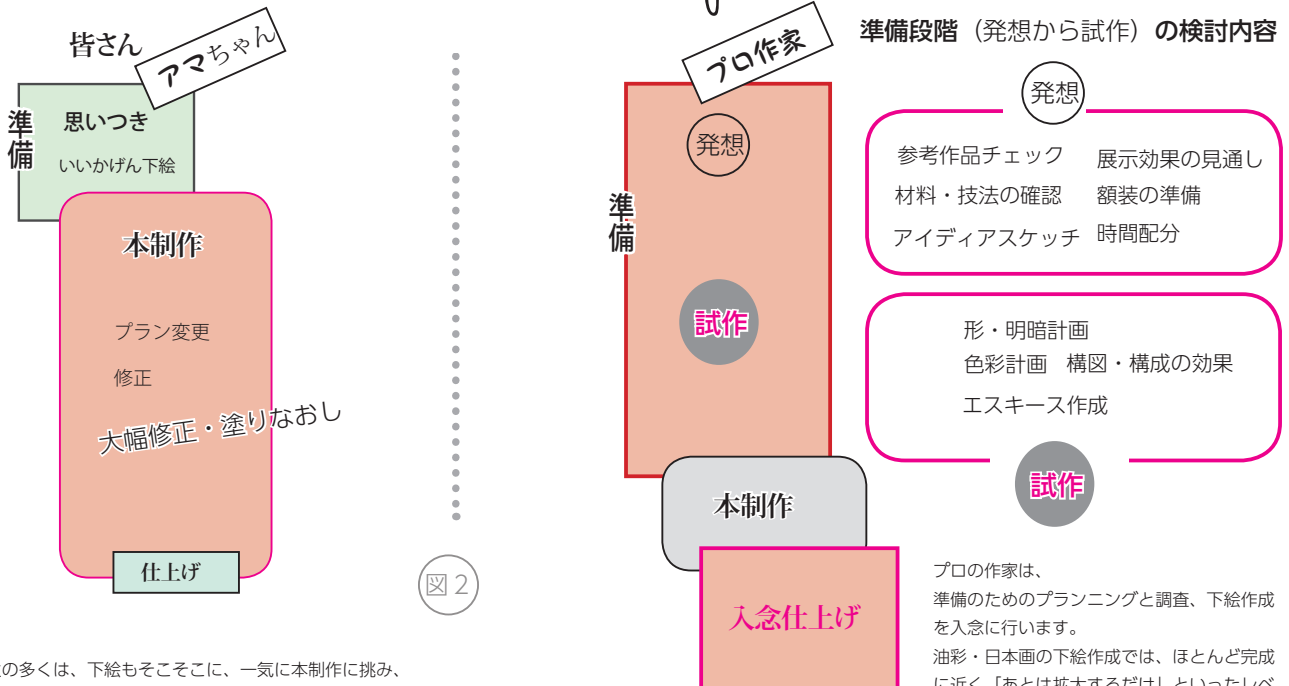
皆さん

アマちゃん

準備

思いつき

いいかげん下絵

本制作

プラン変更

修正

大幅修正・塗りなおし

仕上げ

図2

プロ作家

準備

発想

試作

本制作

入念仕上げ

準備段階（発想から試作）の検討内容

発想

参考作品チェック　展示効果の見通し
材料・技法の確認　額装の準備
アイディアスケッチ　時間配分

形・明暗計画
色彩計画　構図・構成の効果
エスキース作成

試作

プロの作家は、
準備のためのプランニングと調査、下絵作成を入念に行います。
油彩・日本画の下絵作成では、ほとんど完成に近く「あとは拡大するだけ」といったレベ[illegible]

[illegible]の多くは、下絵もそこそこに、一気に本制作に挑み、